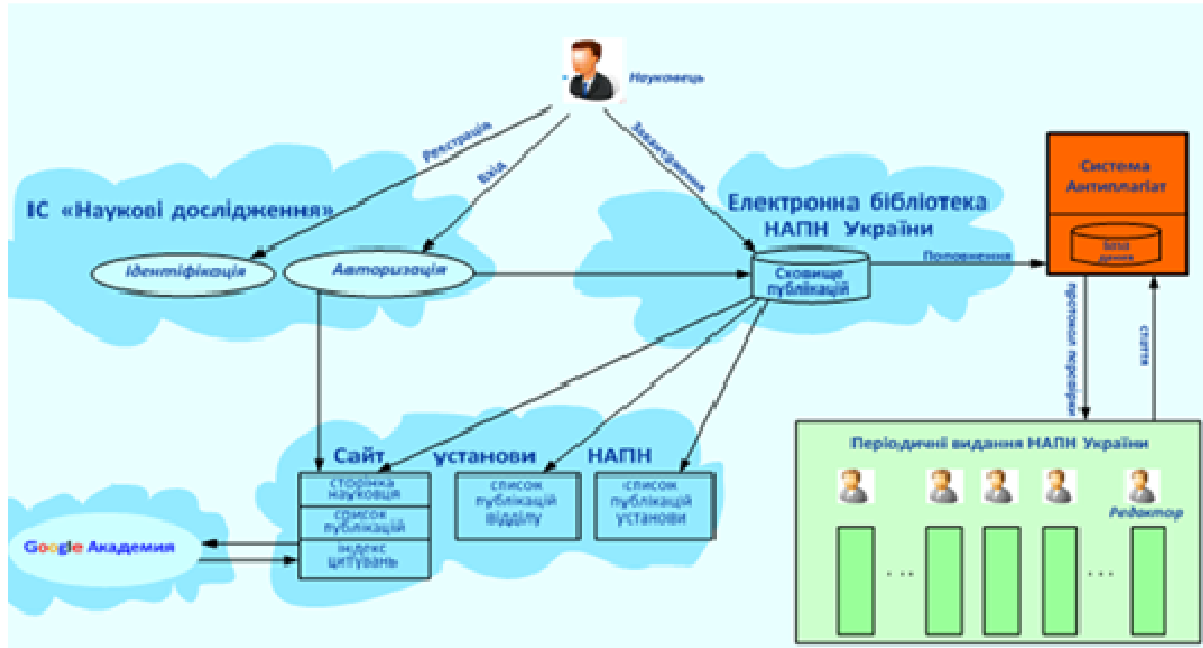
Науковець

реєстрація

Вхід

Завантаження

ІС «Наукові дослідження»

Електронна бібліотека НАПН України

Система Антиплагіат

База даних

Ідентифікація

Авторизація

Сховище публікацій

Поповнення

протокол перевірки

стаття

Сайт установи НАПН

сторінка науковця

список публікацій

індекс цитувань

список публікацій відділу

список публікацій установи

Google Академия

Періодичні видання НАПН України

Редактор

. . .

. . .